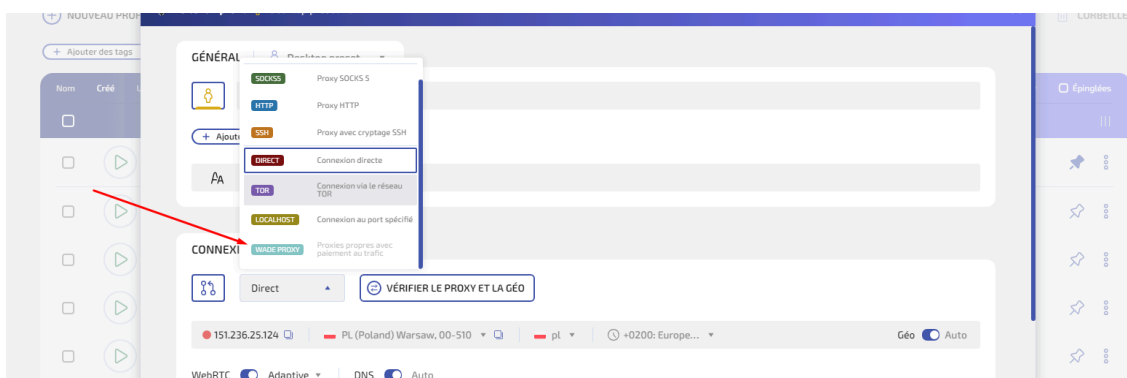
NOUVEAU PROF

CORBEILLE

Ajouter des tags

Nom Créé

Épinglées

GÉNÉRAL

Desktop preset

Ajoute

CONNEXI

SOCKS5 Proxy SOCKS 5
HTTP Proxy HTTP
SSH Proxy avec cryptage SSH
DIRECT Connexion directe
TOR Connexion via le réseau TOR
LOCALHOST Connexion au port spécifié
WADE PROXY Proxies propres avec paiement au trafic

Direct

VÉRIFIER LE PROXY ET LA GÉO

151.236.25.124

PL (Poland) Warsaw, 00-510

pl

+0200: Europe...

Géo Auto

WebRTC Adaptive

DNS Auto